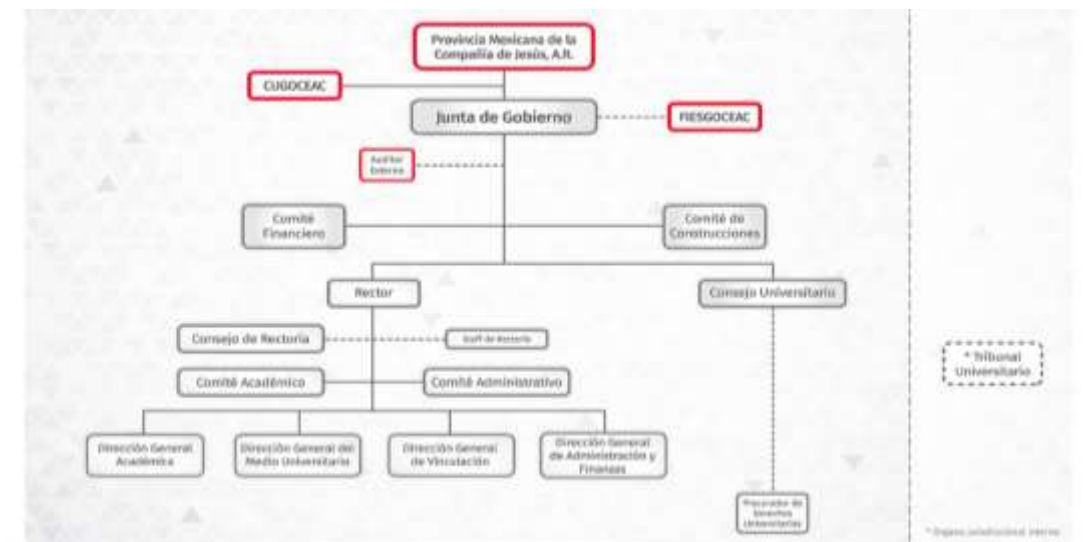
Provincia Mexicana de la Compañía de Jesús, A.R.

CUGOCEAC

Junta de Gobierno

FIESGOCEAC

Auditor Externo

Comité Financiero

Comité de Construcciones

Rector

Consejo Universitario

Consejo de Rectoría

Staff de Rectoría

Comité Académico

Comité Administrativo

Dirección General Académica

Dirección General del Medio Universitario

Dirección General de Vinculación

Dirección General de Administración y Finanzas

Procurador de Derechos Universitarios

* Tribunal Universitario

* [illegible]